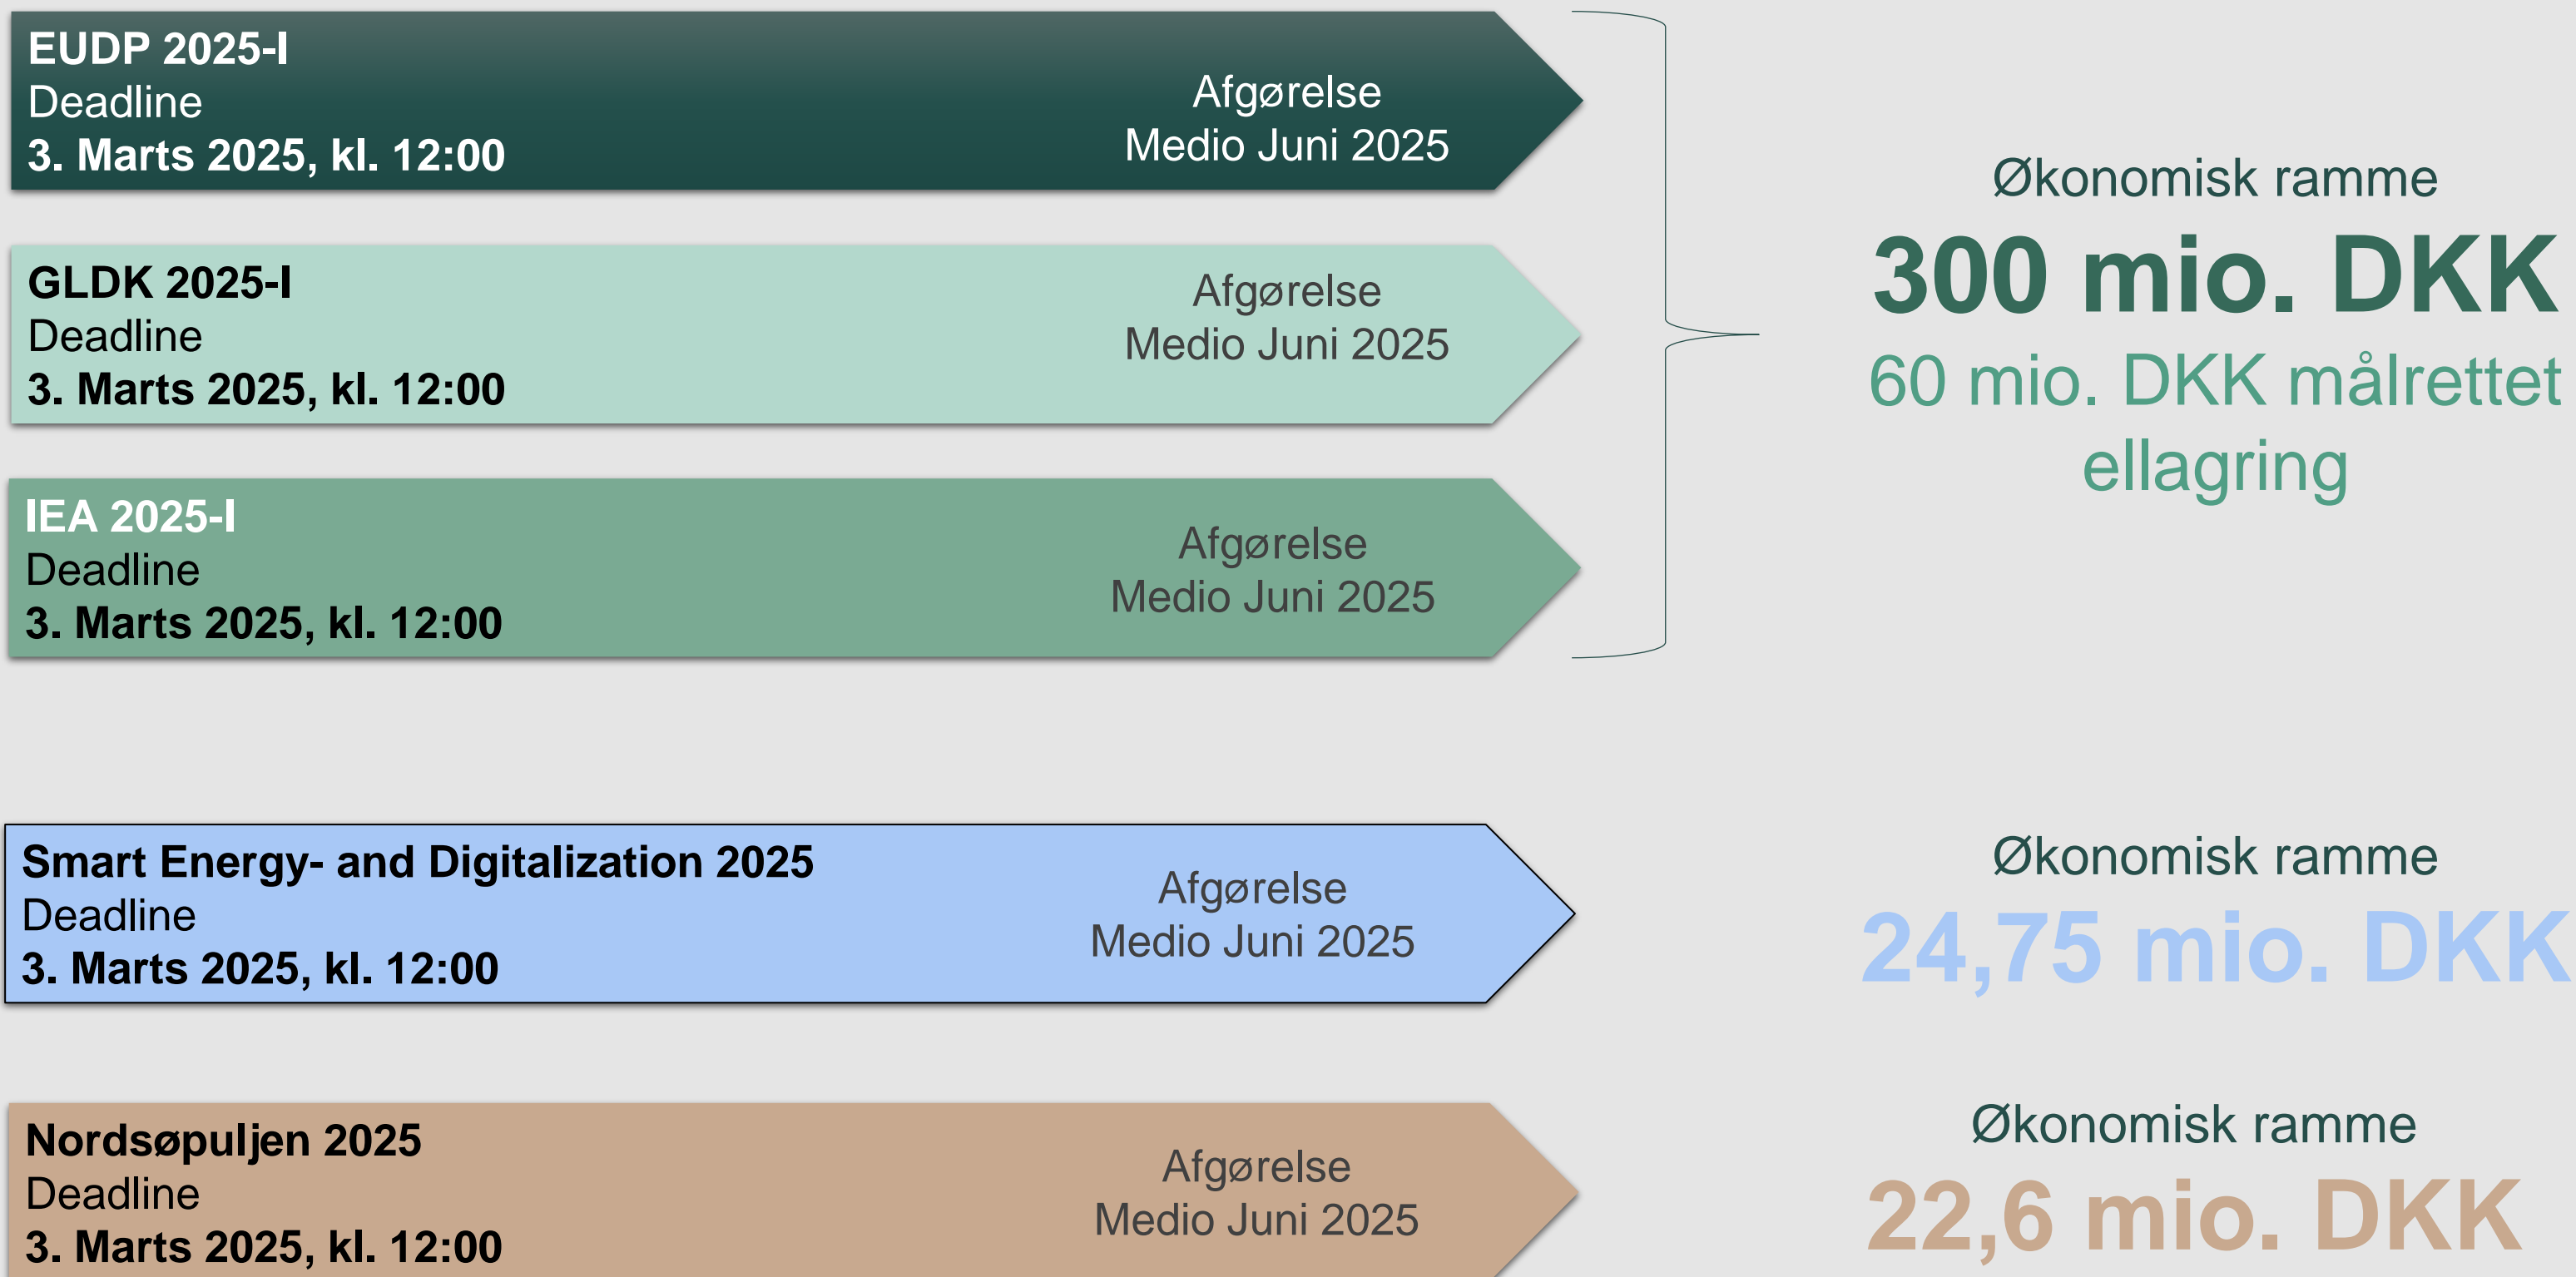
EUDP 2025-I
Deadline
3. Marts 2025, kl. 12:00

Afgørelse
Medio Juni 2025

GLDK 2025-I
Deadline
3. Marts 2025, kl. 12:00

Afgørelse
Medio Juni 2025

IEA 2025-I
Deadline
3. Marts 2025, kl. 12:00

Afgørelse
Medio Juni 2025

Økonomisk ramme
300 mio. DKK
60 mio. DKK målrettet ellagring

Smart Energy- and Digitalization 2025
Deadline
3. Marts 2025, kl. 12:00

Afgørelse
Medio Juni 2025

Økonomisk ramme
24,75 mio. DKK

Nordsøpuljen 2025
Deadline
3. Marts 2025, kl. 12:00

Afgørelse
Medio Juni 2025

Økonomisk ramme
22,6 mio. DKK